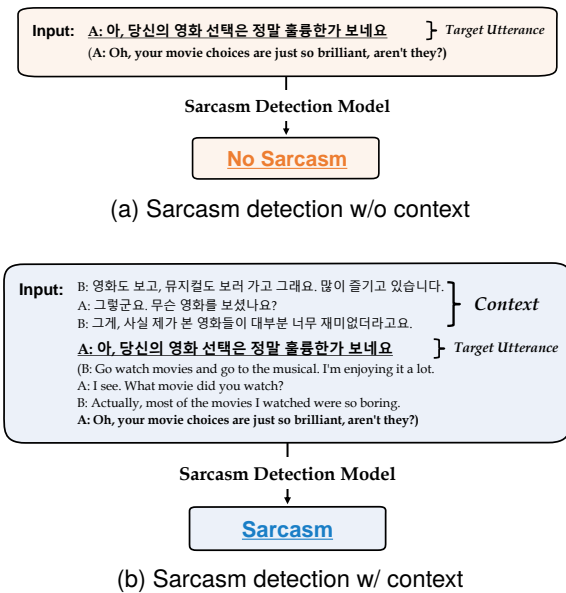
Input: A: 아, 당신의 영화 선택은 정말 훌륭한가 보네요 } Target Utterance
(A: Oh, your movie choices are just so brilliant, aren't they?)

Sarcasm Detection Model

No Sarcasm

(a) Sarcasm detection w/o context

Input: B: 영화도 보고, 뮤지컬도 보러 가고 그래요. 많이 즐기고 있습니다.
A: 그렇군요. 무슨 영화를 보셨나요?
B: 그게, 사실 제가 본 영화들이 대부분 너무 재미없더라고요. } Context

A: 아, 당신의 영화 선택은 정말 훌륭한가 보네요 } Target Utterance

(B: Go watch movies and go to the musical. I'm enjoying it a lot.
A: I see. What movie did you watch?
B: Actually, most of the movies I watched were so boring.
A: Oh, your movie choices are just so brilliant, aren't they?)

Sarcasm Detection Model

Sarcasm

(b) Sarcasm detection w/ context